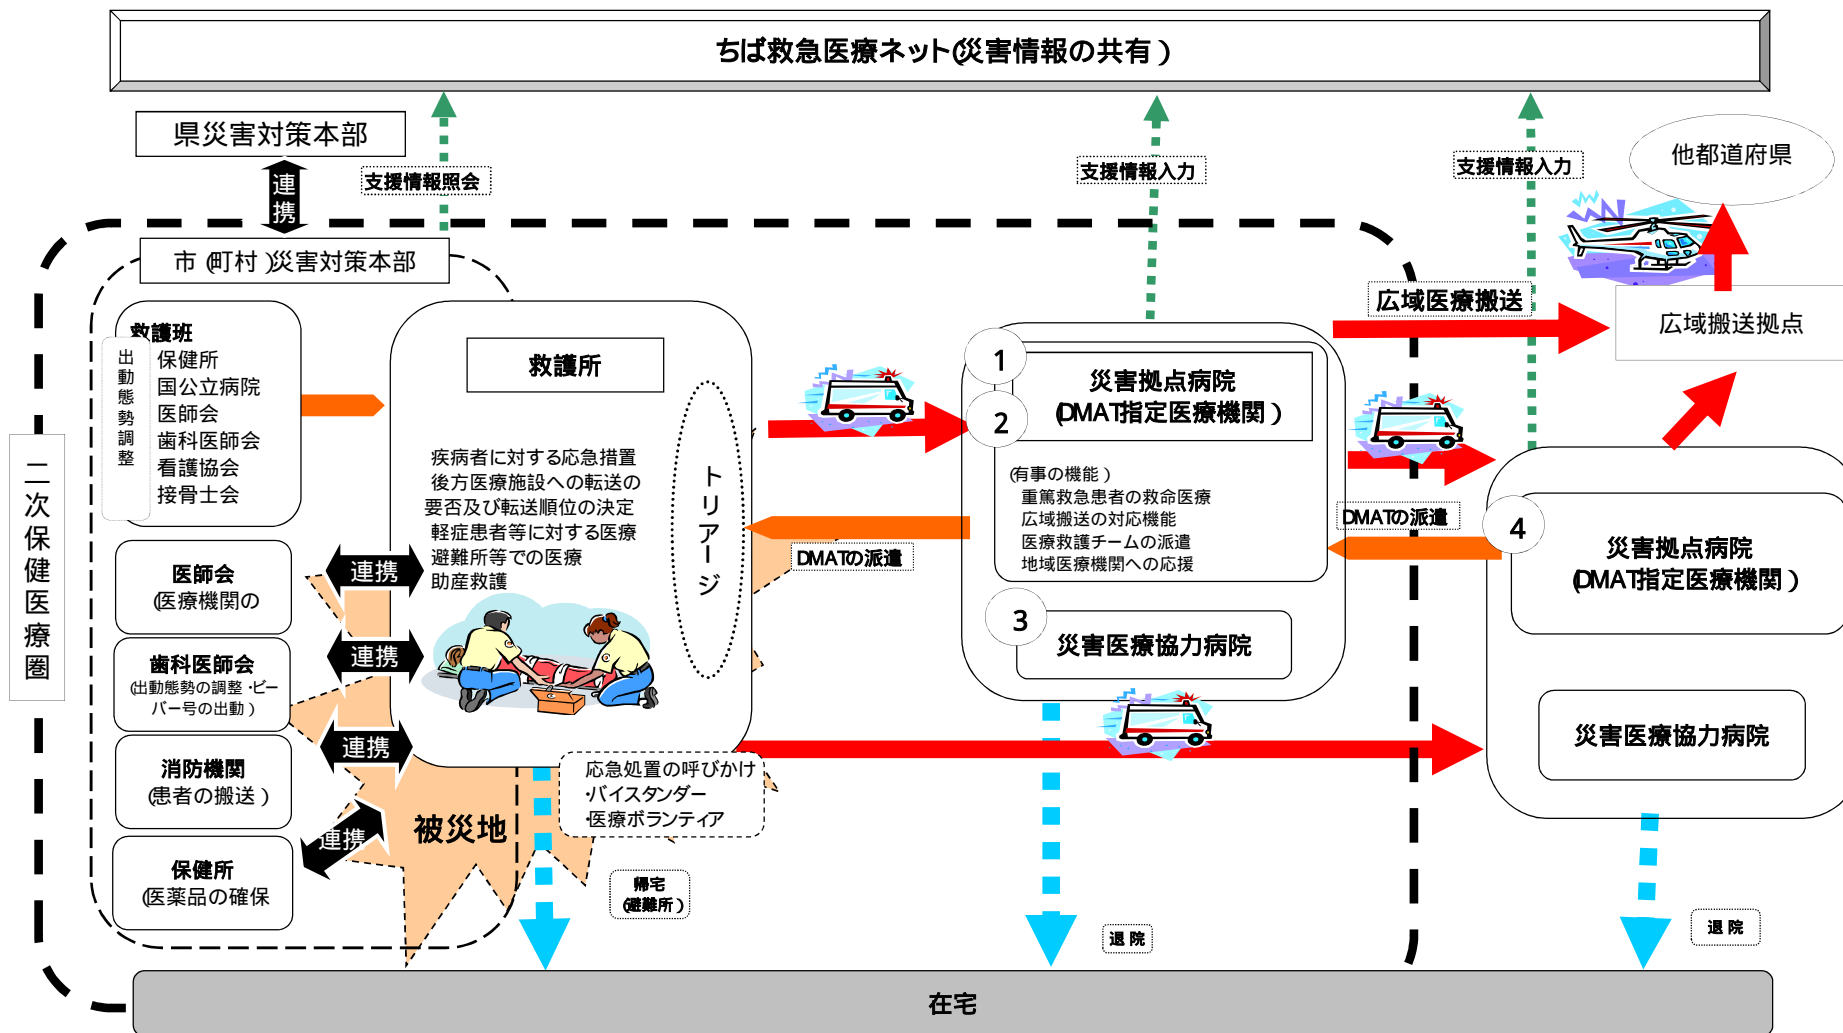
ちば救急医療ネット(災害情報の共有)

県災害対策本部

連携

支援情報照会

支援情報入力

支援情報入力

他都道府県

市(町村)災害対策本部

広域医療搬送

広域搬送拠点

二次保健医療圏

救護班
出動態勢調整
保健所
国公立病院
医師会
歯科医師会
看護協会
接骨士会

救護所

疾病者に対する応急措置
後方医療施設への転送の要否及び転送順位の決定
軽症患者等に対する医療
避難所等での医療
助産救護

トリアージ

1
2
災害拠点病院
(DMAT指定医療機関)

(有事の機能)
重篤救急患者の救命医療
広域搬送の対応機能
医療救護チームの派遣
地域医療機関への応援

3
災害医療協力病院

DMATの派遣

DMATの派遣

4
災害拠点病院
(DMAT指定医療機関)

災害医療協力病院

医師会
(医療機関の

連携

歯科医師会
(出動態勢の調整・ビーバー号の出動)

連携

消防機関
(患者の搬送)

連携

保健所
(医薬品の確保

連携

被災地

応急処置の呼びかけ
バイスタンダー
医療ボランティア

帰宅
(避難所)

退院

退院

在宅